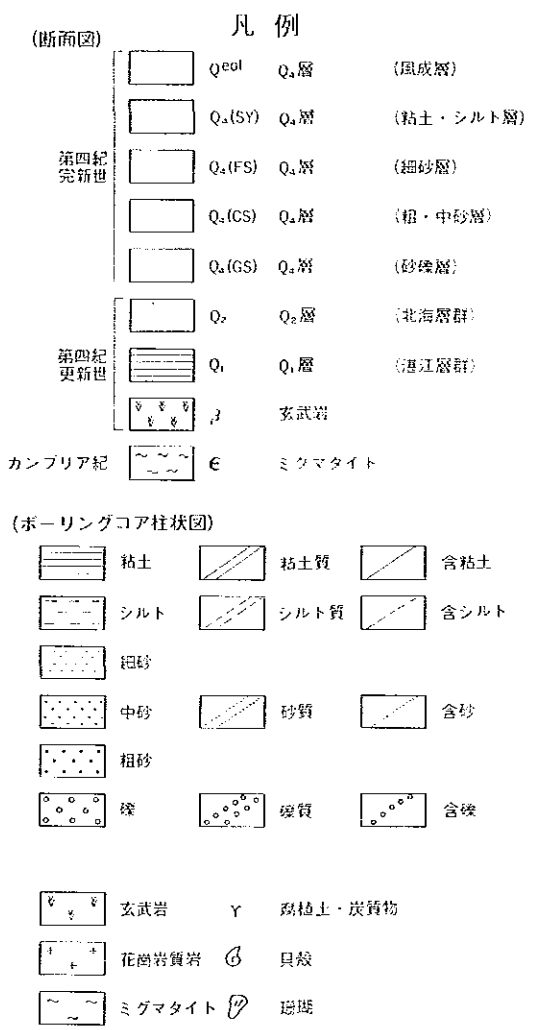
凡例

(断面図)

第四紀 完新世

$Q^{eol}$ $Q_4$層 (風成層)

$Q_4$(SY) $Q_4$層 (粘土・シルト層)

$Q_4$(FS) $Q_4$層 (細砂層)

$Q_4$(CS) $Q_4$層 (粗・中砂層)

$Q_4$(GS) $Q_4$層 (砂礫層)

第四紀 更新世

$Q_2$ $Q_2$層 (北海層群)

$Q_1$ $Q_1$層 (湛江層群)

$\beta$ 玄武岩

カンブリア紀 $\epsilon$ ミグマタイト

(ボーリングコア柱状図)

粘土 粘土質 含粘土

シルト シルト質 含シルト

細砂

中砂 砂質 含砂

粗砂

礫 礫質 含礫

玄武岩 Y 腐植土・炭質物

花崗岩質岩 貝殻

ミグマタイト 珊瑚